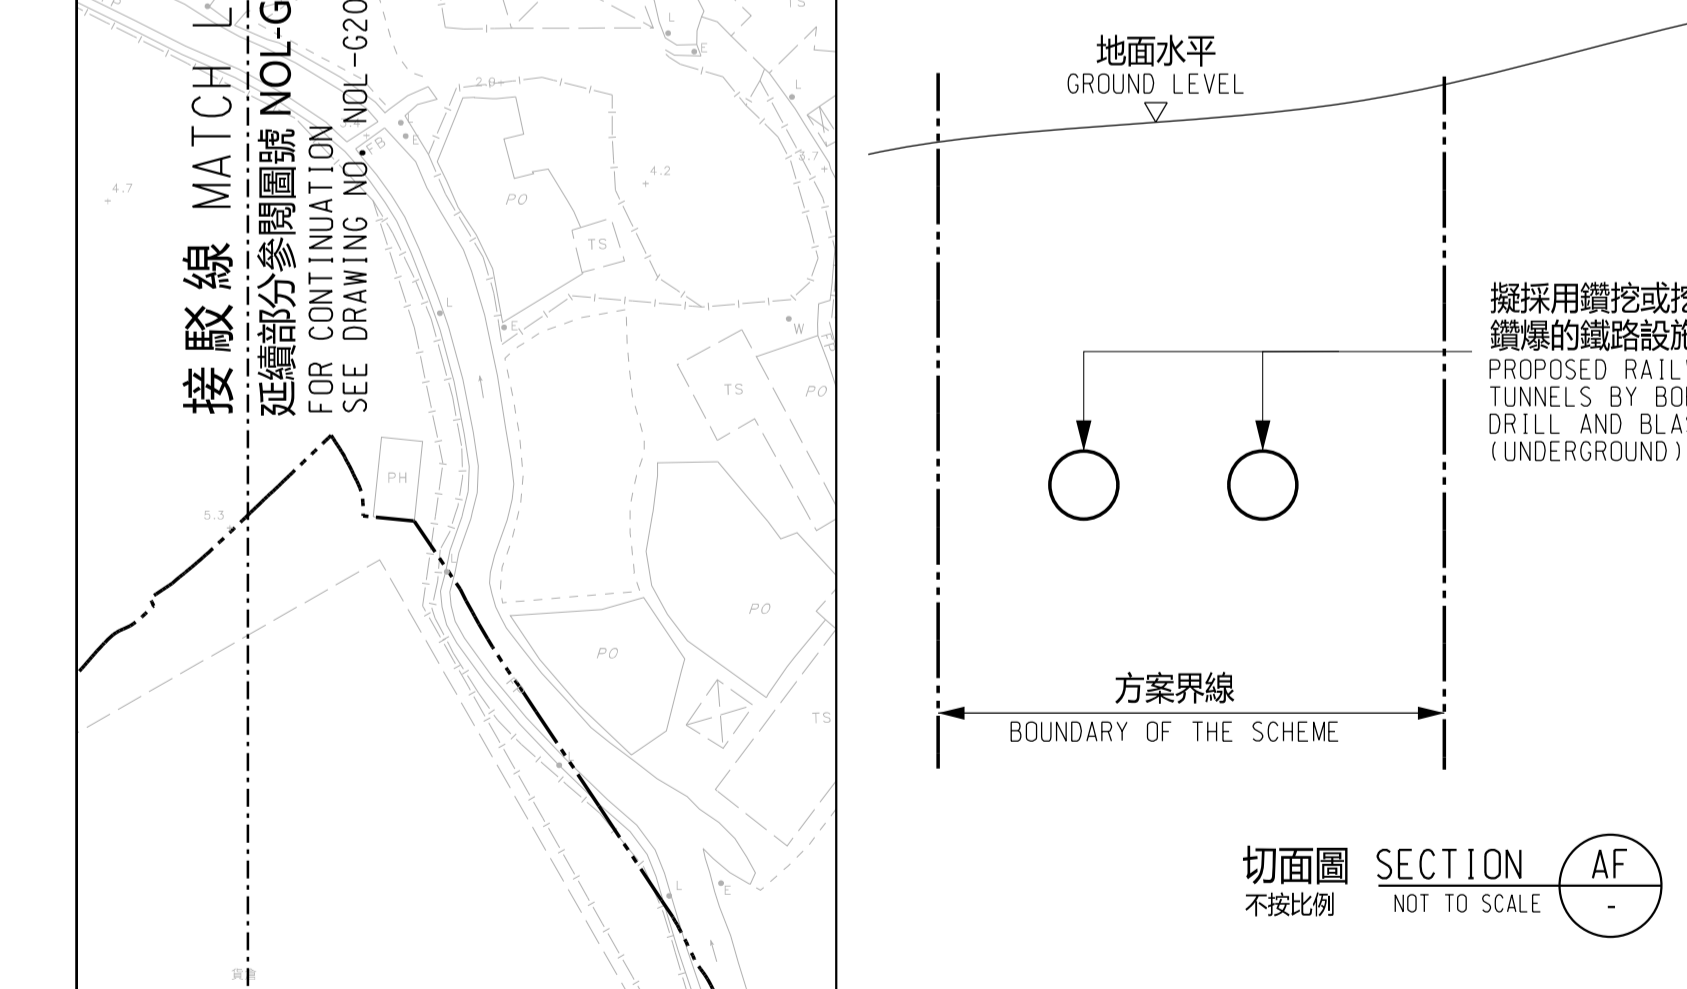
接駁線 MATCH L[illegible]
延續部分參閱圖號 NOL-G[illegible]
FOR CONTINUATION
SEE DRAWING NO. NOL-G20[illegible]

4.7
2.0
4.2
3.7
5.3
PO
TS
PH
W
PO
TS
PO
PO
TS
FB
E
L
E
L
E
W
L
E

地面水平
GROUND LEVEL

擬採用鑽挖或挖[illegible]
鑽爆的鐵路設施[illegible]
PROPOSED RAIL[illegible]
TUNNELS BY BO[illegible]
DRILL AND BLA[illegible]
(UNDERGROUND)

方案界線
BOUNDARY OF THE SCHEME

切面圖 SECTION AF
不按比例 NOT TO SCALE -